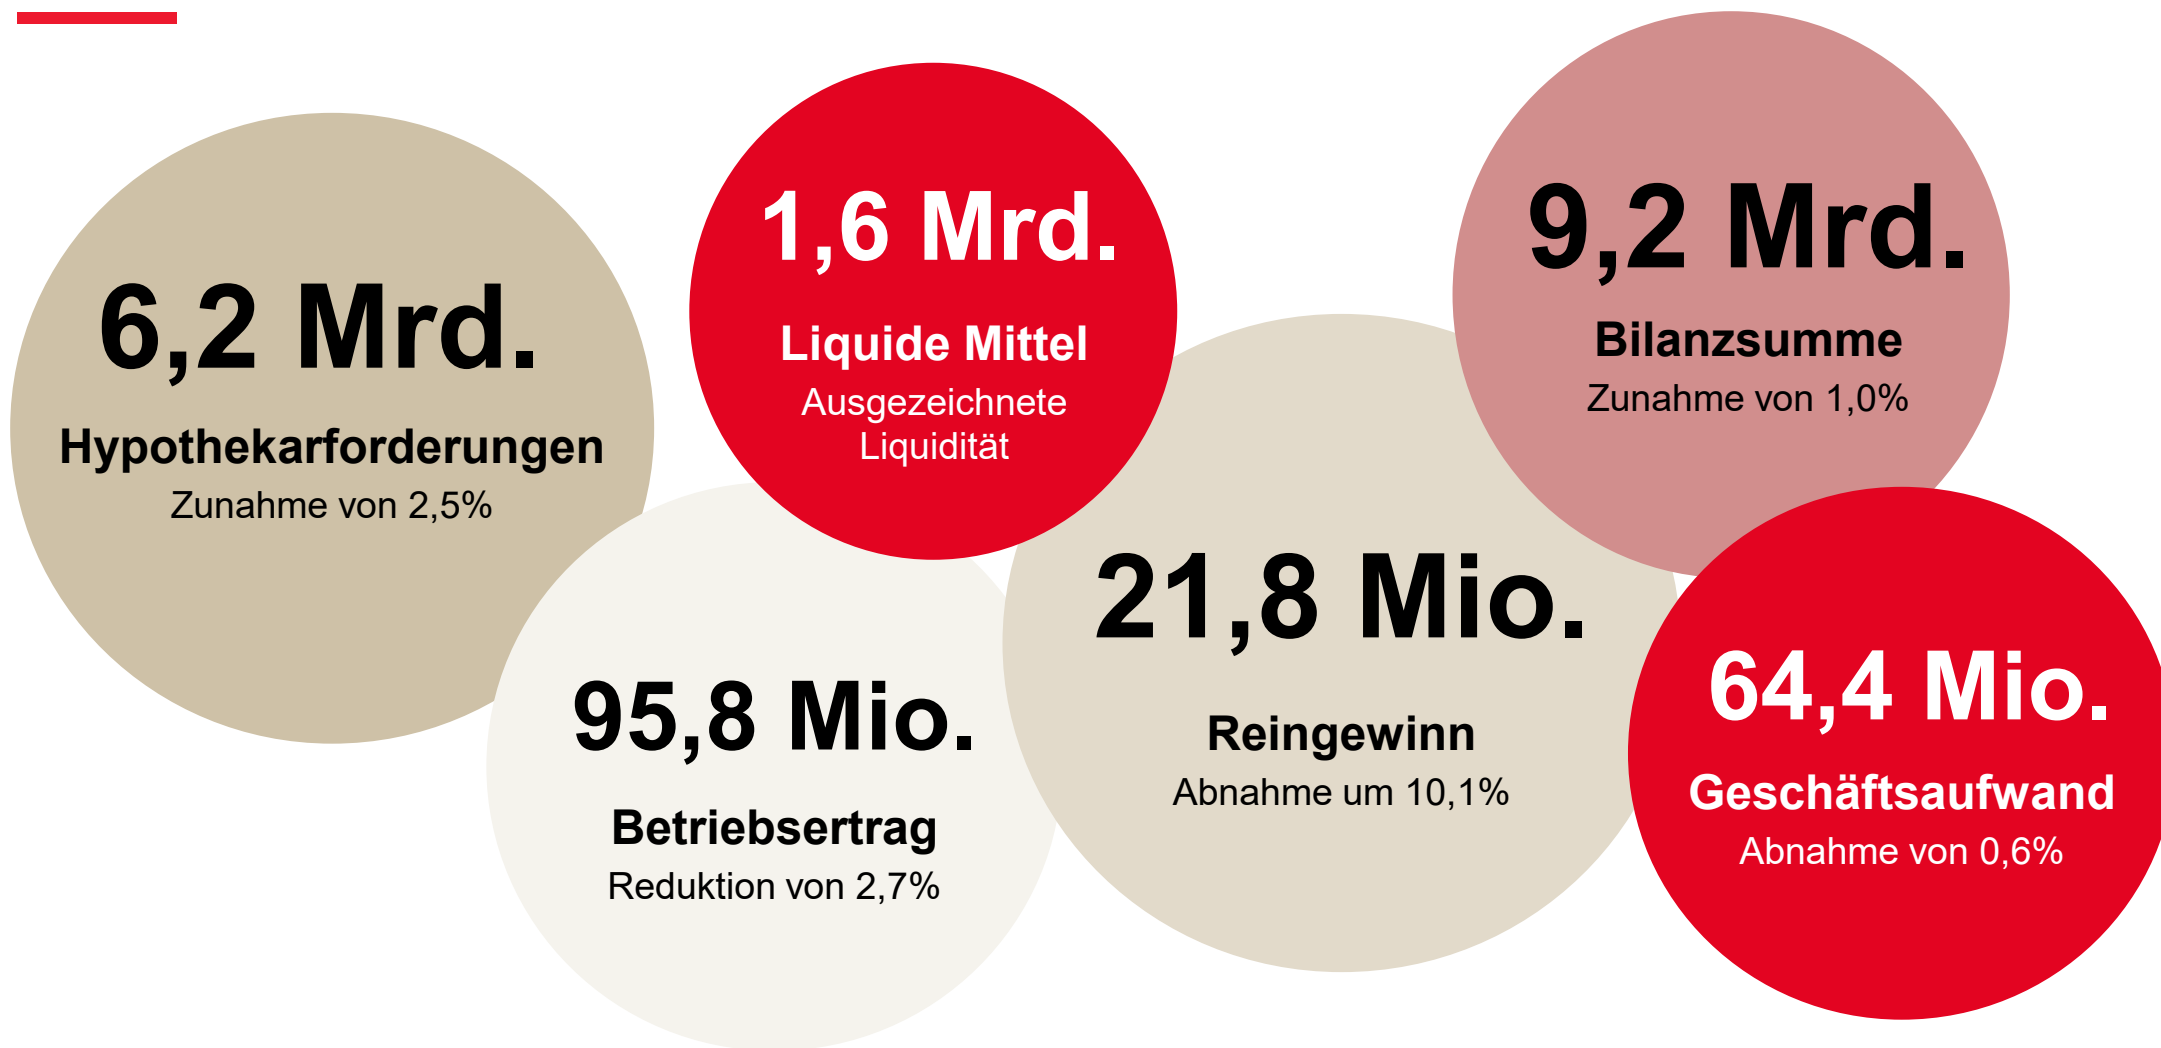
6,2 Mrd.
Hypothekarforderungen
Zunahme von 2,5%

1,6 Mrd.
Liquide Mittel
Ausgezeichnete Liquidität

9,2 Mrd.
Bilanzsumme
Zunahme von 1,0%

95,8 Mio.
Betriebsertrag
Reduktion von 2,7%

21,8 Mio.
Reingewinn
Abnahme um 10,1%

64,4 Mio.
Geschäftsaufwand
Abnahme von 0,6%